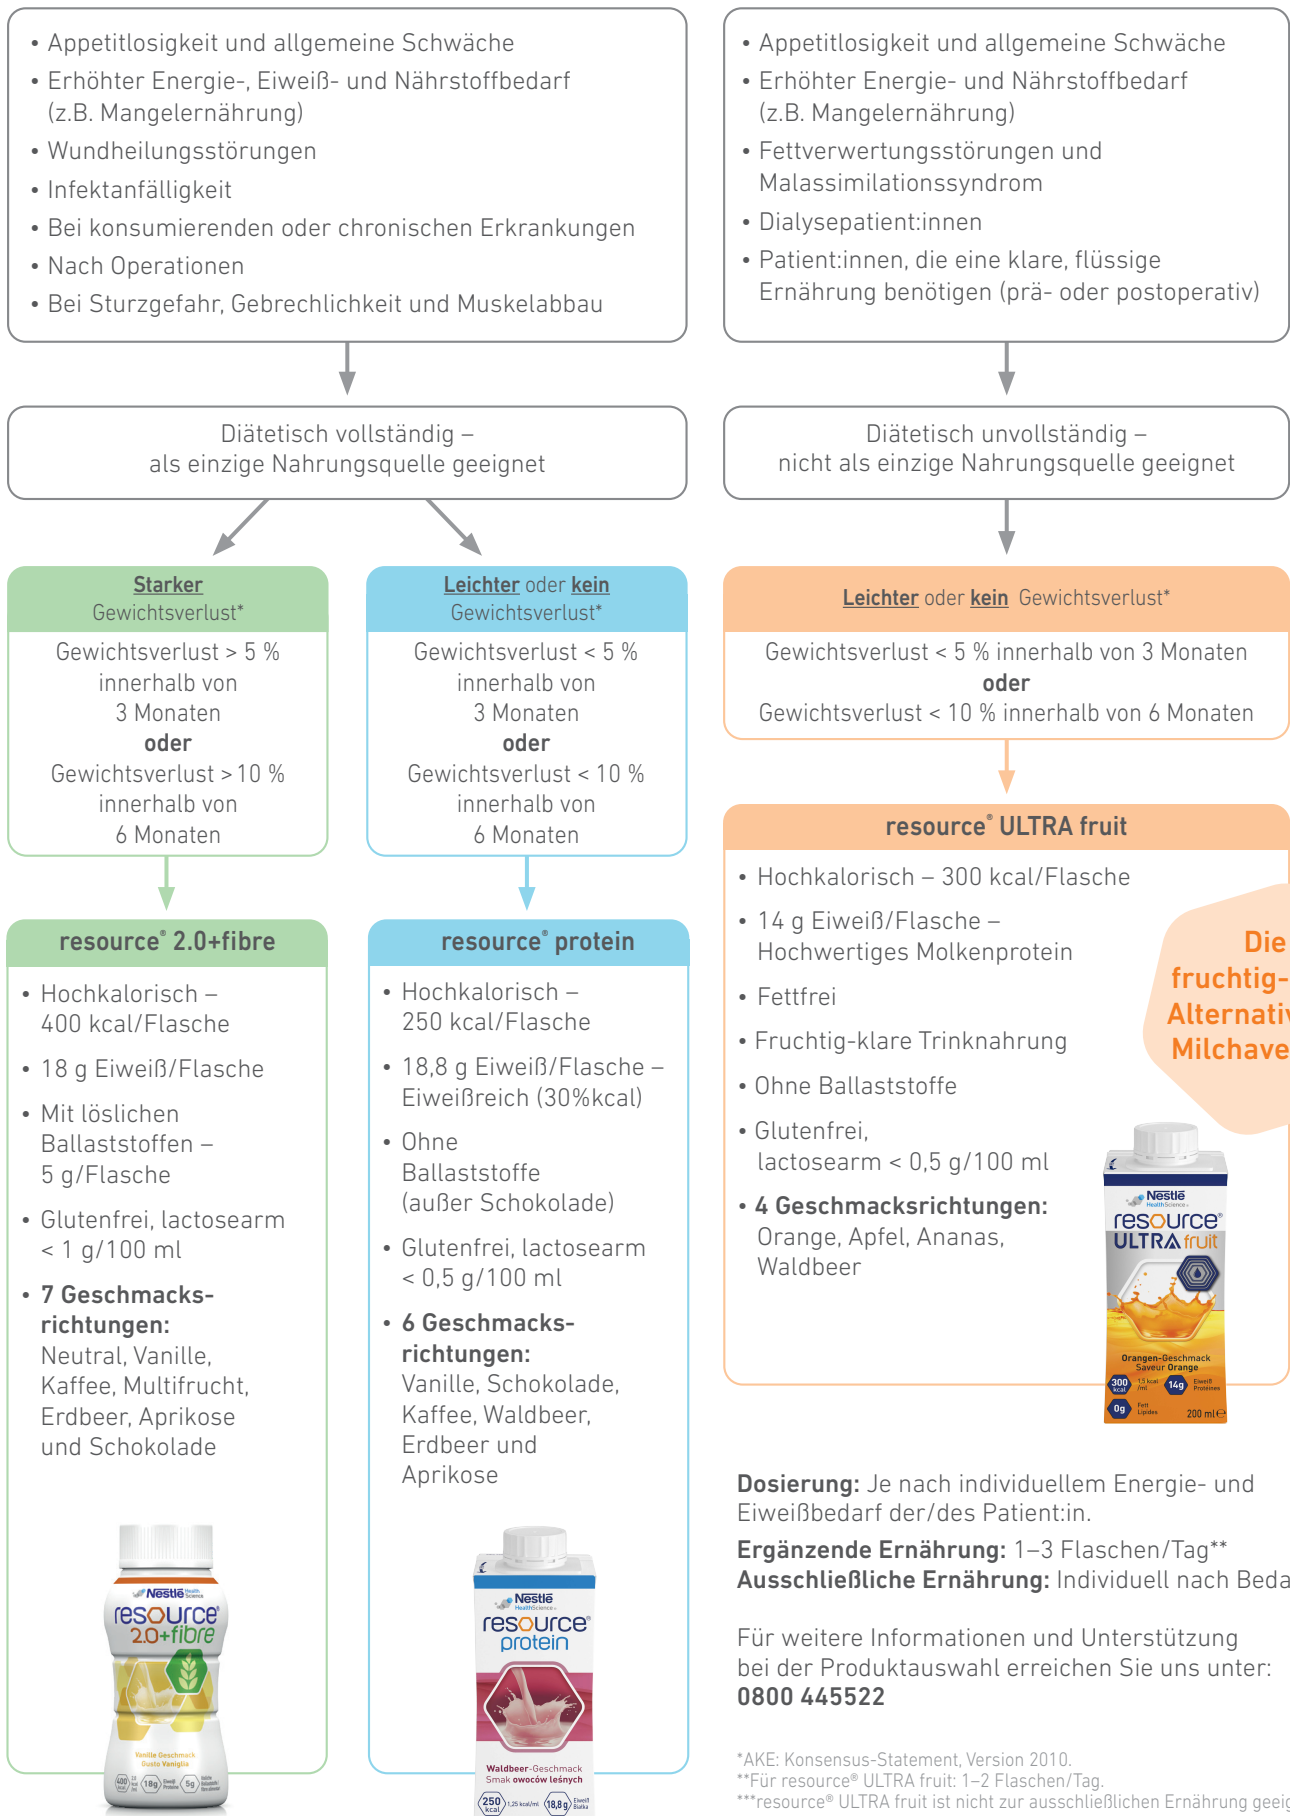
• Appetitlosigkeit und allgemeine Schwäche
• Erhöhter Energie-, Eiweiß- und Nährstoffbedarf (z.B. Mangelernährung)
• Wundheilungsstörungen
• Infektanfälligkeit
• Bei konsumierenden oder chronischen Erkrankungen
• Nach Operationen
• Bei Sturzgefahr, Gebrechlichkeit und Muskelabbau

• Appetitlosigkeit und allgemeine Schwäche
• Erhöhter Energie- und Nährstoffbedarf (z.B. Mangelernährung)
• Fettverwertungsstörungen und Malassimilationssyndrom
• Dialysepatient:innen
• Patient:innen, die eine klare, flüssige Ernährung benötigen (prä- oder postoperativ)

Diätetisch vollständig – als einzige Nahrungsquelle geeignet

Diätetisch unvollständig – nicht als einzige Nahrungsquelle geeignet

Starker Gewichtsverlust*

Gewichtsverlust > 5 % innerhalb von 3 Monaten oder Gewichtsverlust > 10 % innerhalb von 6 Monaten

Leichter oder kein Gewichtsverlust*

Gewichtsverlust < 5 % innerhalb von 3 Monaten oder Gewichtsverlust < 10 % innerhalb von 6 Monaten

Leichter oder kein Gewichtsverlust*

Gewichtsverlust < 5 % innerhalb von 3 Monaten oder Gewichtsverlust < 10 % innerhalb von 6 Monaten

resource® 2.0+fibre

• Hochkalorisch – 400 kcal/Flasche
• 18 g Eiweiß/Flasche
• Mit löslichen Ballaststoffen – 5 g/Flasche
• Glutenfrei, lactosearm < 1 g/100 ml
• 7 Geschmacksrichtungen: Neutral, Vanille, Kaffee, Multifrucht, Erdbeer, Aprikose und Schokolade

Nestlé Health Science resource 2.0+fibre Vanille Geschmack Gusto Vaniglia 400 18g 5g

resource® protein

• Hochkalorisch – 250 kcal/Flasche
• 18,8 g Eiweiß/Flasche – Eiweißreich (30%kcal)
• Ohne Ballaststoffe (außer Schokolade)
• Glutenfrei, lactosearm < 0,5 g/100 ml
• 6 Geschmacksrichtungen: Vanille, Schokolade, Kaffee, Waldbeer, Erdbeer und Aprikose

Nestlé Health Science resource protein Waldbeer-Geschmack Smak owoców leśnych 250 kcal 1,25 kcal/ml 18,8g Eiweiß Białko

resource® ULTRA fruit

• Hochkalorisch – 300 kcal/Flasche
• 14 g Eiweiß/Flasche – Hochwertiges Molkenprotein
• Fettfrei
• Fruchtig-klare Trinknahrung
• Ohne Ballaststoffe
• Glutenfrei, lactosearm < 0,5 g/100 ml
• 4 Geschmacksrichtungen: Orange, Apfel, Ananas, Waldbeer

Die fruchtig- Alternativ Milchave

Nestlé Health Science resource ULTRA fruit Orangen-Geschmack Saveur Orange 300 kcal 1,5 kcal/ml 14g Eiweiß Protéines 0g Fett Lipides 200 ml

Dosierung: Je nach individuellem Energie- und Eiweißbedarf der/des Patient:in.
Ergänzende Ernährung: 1–3 Flaschen/Tag**
Ausschließliche Ernährung: Individuell nach Beda

Für weitere Informationen und Unterstützung bei der Produktauswahl erreichen Sie uns unter: 0800 445522

*AKE: Konsensus-Statement, Version 2010.
**Für resource® ULTRA fruit: 1–2 Flaschen/Tag.
***resource® ULTRA fruit ist nicht zur ausschließlichen Ernährung geei